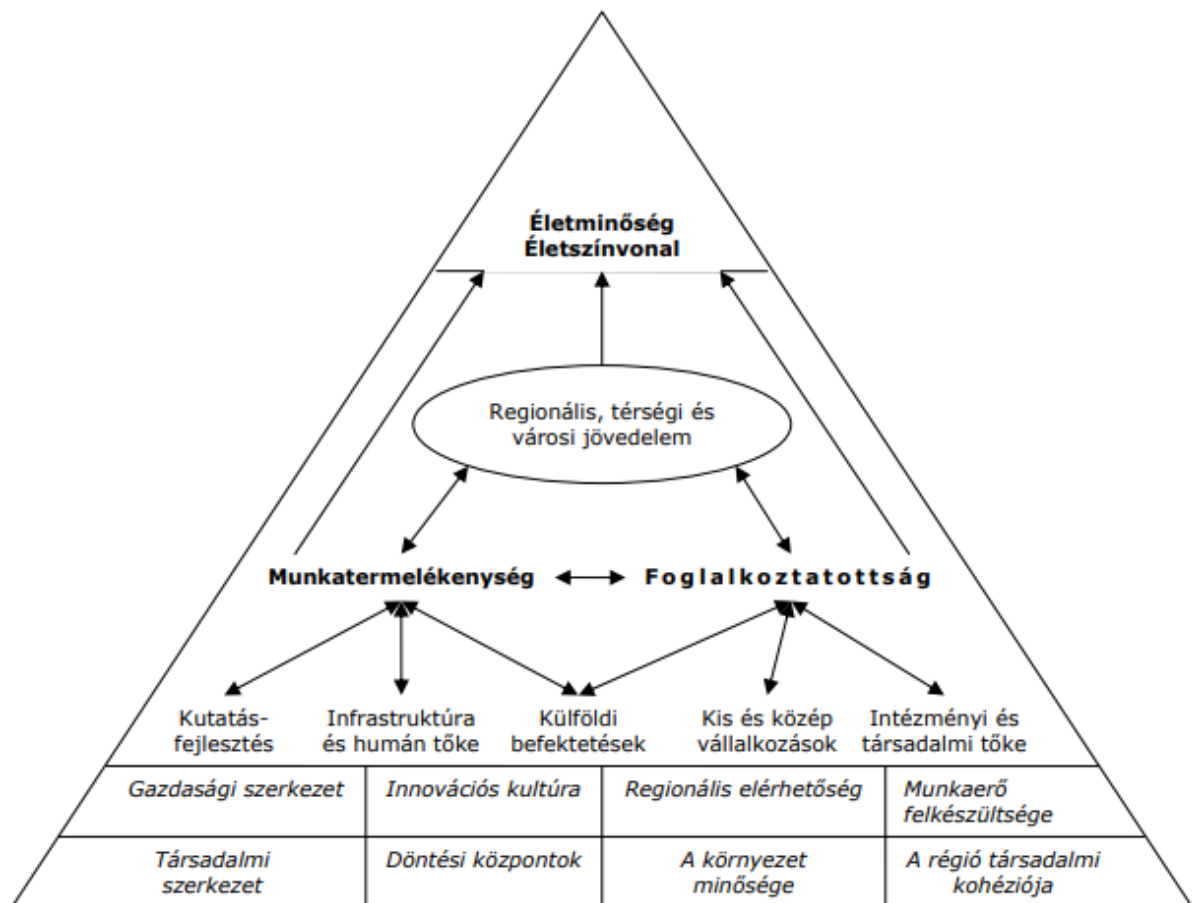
Életminőség
Életszínvonal

Regionális, térségi és városi jövedelem

Munkatermelékenység

Foglalkoztatottság

Kutatás-fejlesztés

Infrastruktúra és humán tőke

Külföldi befektetések

Kis és közép vállalkozások

Intézményi és társadalmi tőke

| Gazdasági szerkezet | Innovációs kultúra | Regionális elérhetőség | Munkaerő felkészültsége |
|---|---|---|---|
| Társadalmi szerkezet | Döntési központok | A környezet minősége | A régió társadalmi kohéziója |